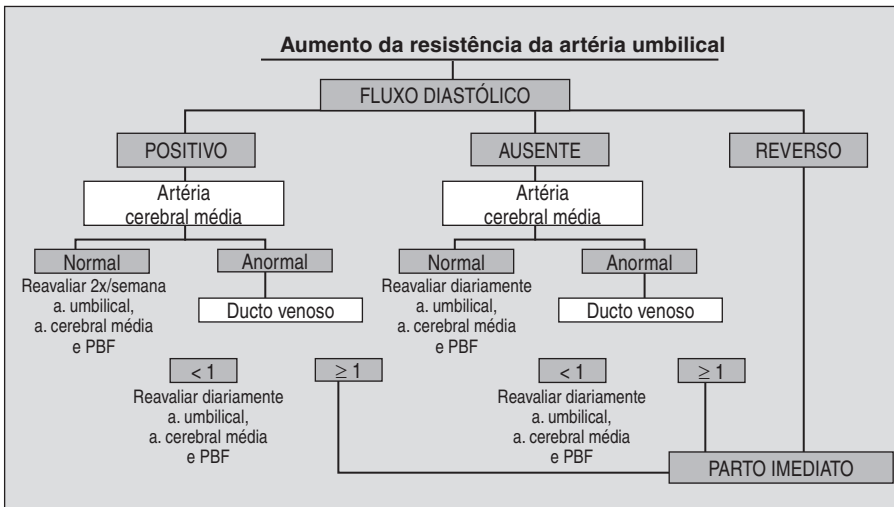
Aumento da resistência da artéria umbilical

FLUXO DIASTÓLICO

POSITIVO

AUSENTE

REVERSO

Artéria cerebral média

Artéria cerebral média

Normal

Anormal

Normal

Anormal

Reavaliar 2x/semana a. umbilical, a. cerebral média e PBF

Ducto venoso

Reavaliar diariamente a. umbilical, a. cerebral média e PBF

Ducto venoso

$< 1$

$\geq 1$

$< 1$

$\geq 1$

Reavaliar diariamente a. umbilical, a. cerebral média e PBF

Reavaliar diariamente a. umbilical, a. cerebral média e PBF

PARTO IMEDIATO